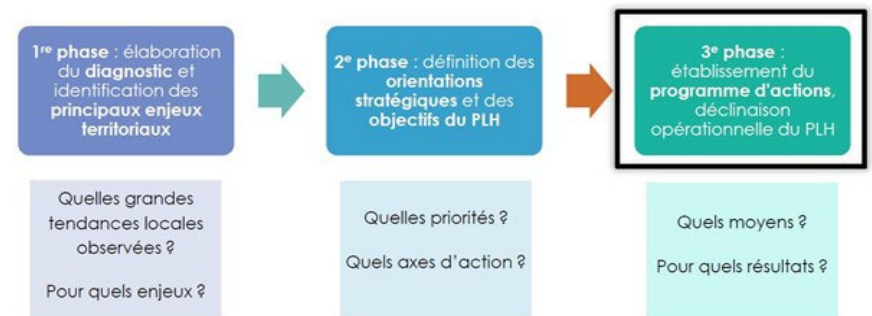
1$^{re}$ phase : élaboration du diagnostic et identification des principaux enjeux territoriaux

Quelles grandes tendances locales observées ?

Pour quels enjeux ?

2$^{e}$ phase : définition des orientations stratégiques et des objectifs du PLH

Quelles priorités ?

Quels axes d'action ?

3$^{e}$ phase : établissement du programme d'actions, déclinaison opérationnelle du PLH

Quels moyens ?

Pour quels résultats ?